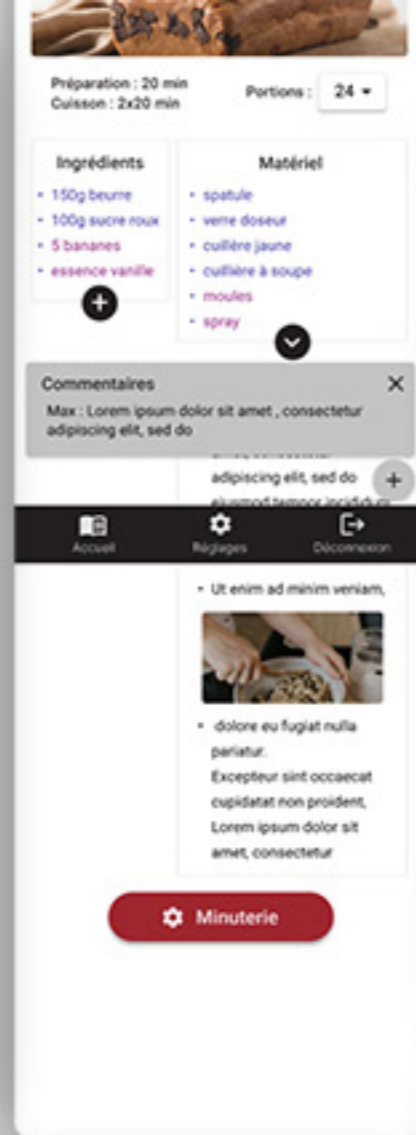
Préparation : 20 min
Cuisson : 2x20 min

Portions : 24

Ingrédients
- 150g beurre
- 100g sucre roux
- 5 bananes
- essence vanille

Matériel
- spatule
- verre doseur
- cuillère jaune
- cuillère à soupe
- moules
- spray

Commentaires
Max : Lorem ipsum dolor sit amet , consectetur adipiscing elit, sed do

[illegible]
adipiscing elit, sed do eiusmod tempor incididunt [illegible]

Accueil
Réglages
Déconnexion

- Ut enim ad minim veniam,

- dolore eu fugiat nulla pariatur.
Excepteur sint occaecat cupidatat non proident, Lorem ipsum dolor sit amet, consectetur

Minuterie